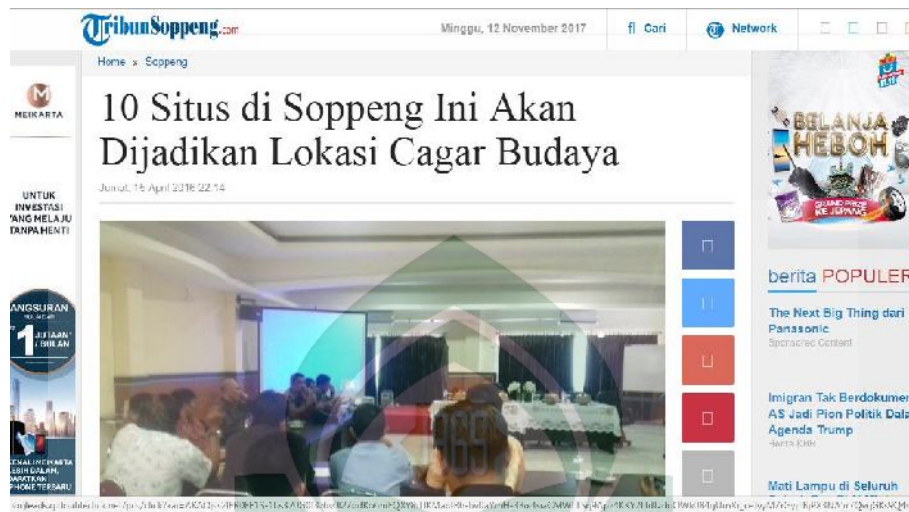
TribunSoppeng.com

Minggu, 12 November 2017

Cari

Network

Home » Soppeng

10 Situs di Soppeng Ini Akan Dijadikan Lokasi Cagar Budaya

Jumat, 15 April 2016 22:14

MEIKARTA

UNTUK INVESTASI YANG MELAJU TANPA HENTI

ANGSURAN

1 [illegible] BULAN

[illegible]

BELANJA HEBOH

berita POPULER

The Next Big Thing dari Panasonic
Sponsored Content

Imigran Tak Berdokumen AS Jadi Pion Politik Dala Agenda Trump
Berita KHH

Mati Lampu di Seluruh

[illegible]